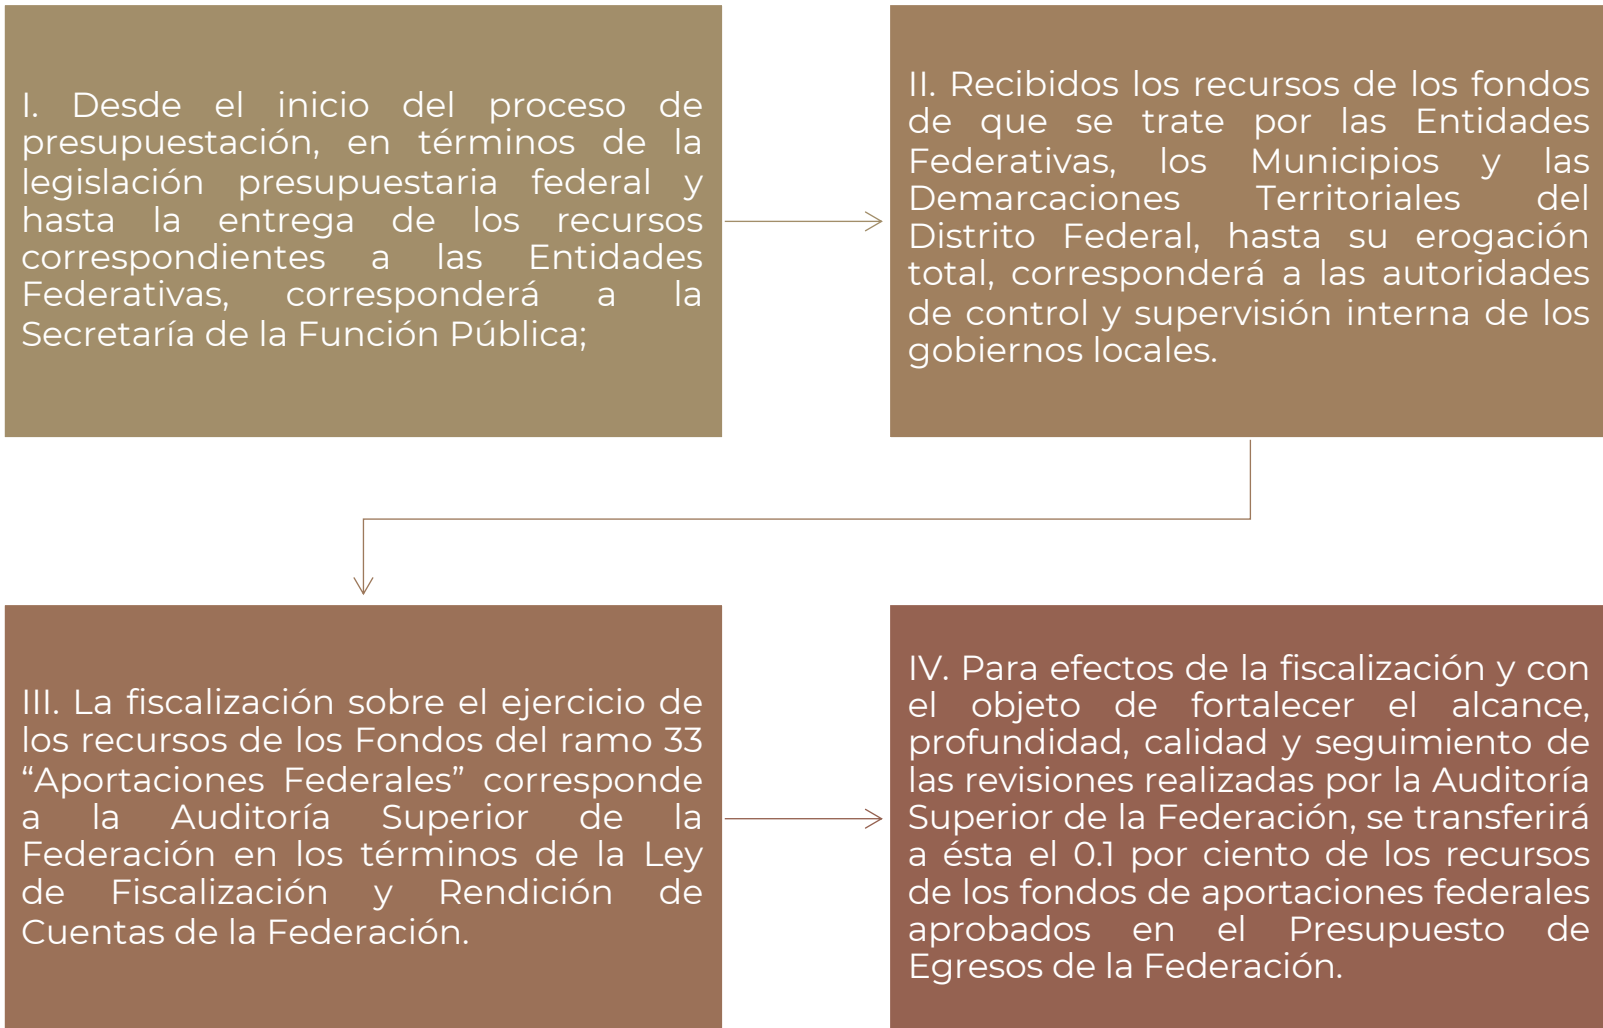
I. Desde el inicio del proceso de presupuestación, en términos de la legislación presupuestaria federal y hasta la entrega de los recursos correspondientes a las Entidades Federativas, corresponderá a la Secretaría de la Función Pública;

II. Recibidos los recursos de los fondos de que se trate por las Entidades Federativas, los Municipios y las Demarcaciones Territoriales del Distrito Federal, hasta su erogación total, corresponderá a las autoridades de control y supervisión interna de los gobiernos locales.

III. La fiscalización sobre el ejercicio de los recursos de los Fondos del ramo 33 “Aportaciones Federales” corresponde a la Auditoría Superior de la Federación en los términos de la Ley de Fiscalización y Rendición de Cuentas de la Federación.

IV. Para efectos de la fiscalización y con el objeto de fortalecer el alcance, profundidad, calidad y seguimiento de las revisiones realizadas por la Auditoría Superior de la Federación, se transferirá a ésta el 0.1 por ciento de los recursos de los fondos de aportaciones federales aprobados en el Presupuesto de Egresos de la Federación.